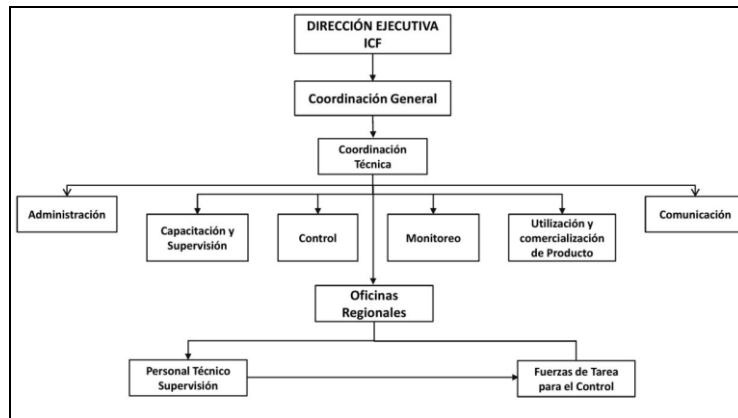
DIRECCIÓN EJECUTIVA ICF

Coordinación General

Coordinación Técnica

Administración

Capacitación y Supervisión

Control

Monitoreo

Utilización y comercialización de Producto

Comunicación

Oficinas Regionales

Personal Técnico Supervisión

Fuerzas de Tarea para el Control